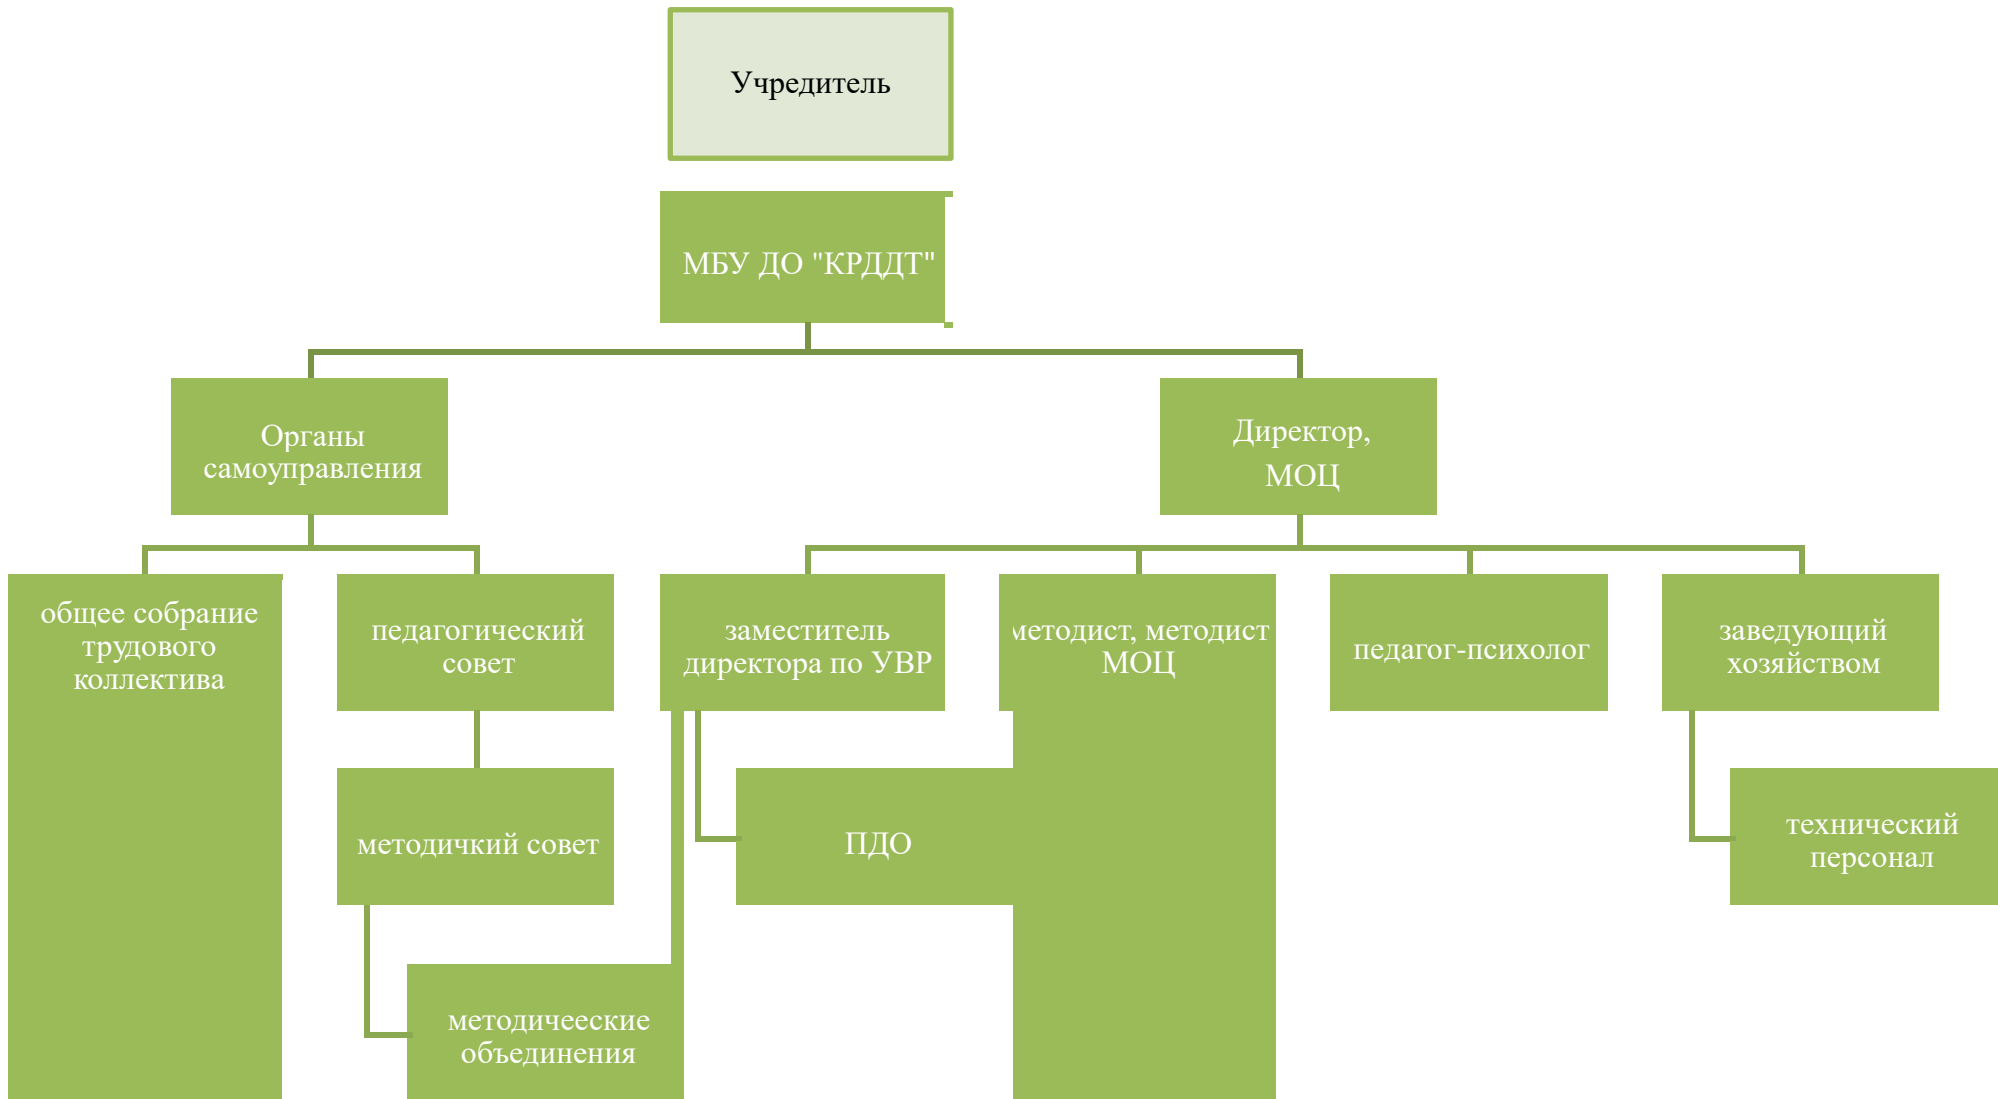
Учредитель

МБУ ДО "КРДДТ"

Органы самоуправления

Директор, МОЦ

общее собрание трудового коллектива

педагогический совет

заместитель директора по УВР

методист, методист МОЦ

педагог-психолог

заведующий хозяйством

методичкий совет

ПДО

технический персонал

методичеескиe объединения